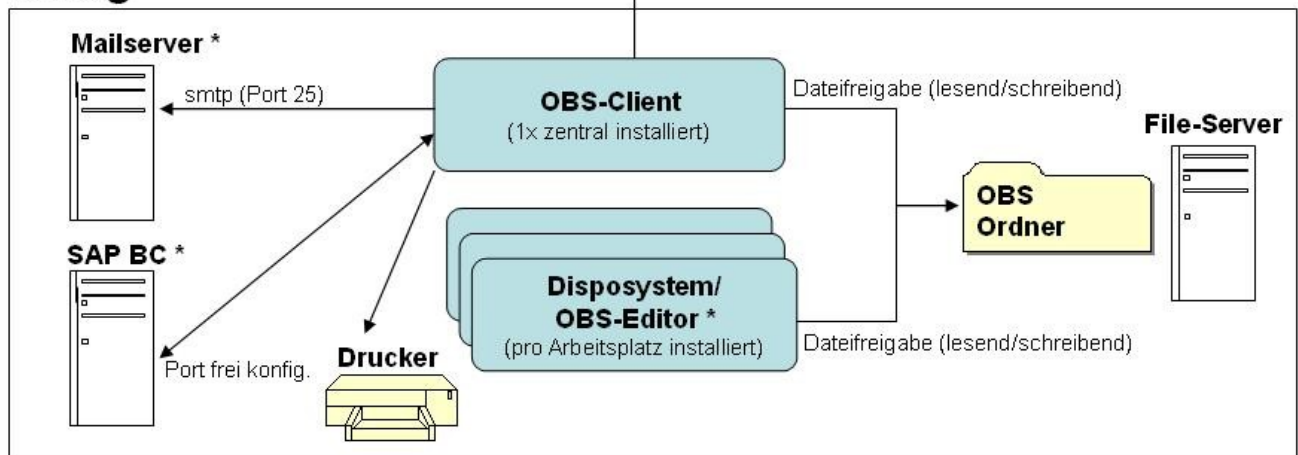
Mailserver *

smtp (Port 25)

OBS-Client
(1x zentral installiert)

Dateifreigabe (lesend/schreibend)

File-Server

OBS
Ordner

SAP BC *

Disposystem/
OBS-Editor *
(pro Arbeitsplatz installiert)

Dateifreigabe (lesend/schreibend)

Port frei konfig.

Drucker